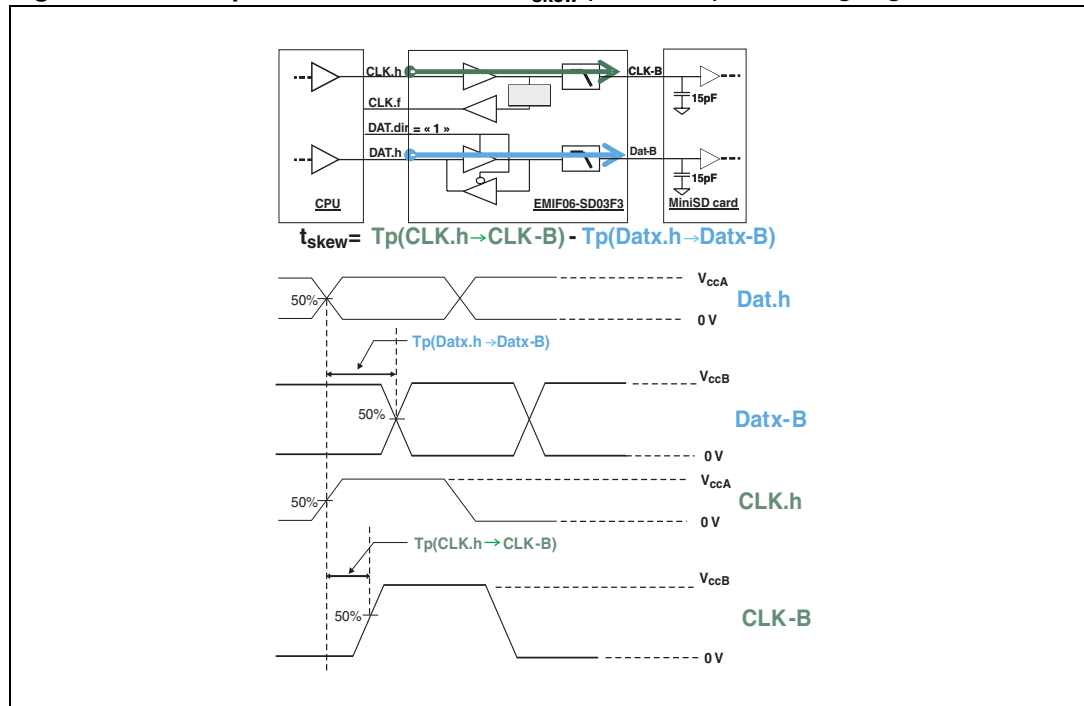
CLK.h
CLK-B
CLK.f
15pF
DAT.dir = « 1 »
DAT.h
Dat-B
15pF
CPU
EMIF06-SD03F3
MiniSD card

$t_{skew}$= Tp(CLK.h→CLK-B) - Tp(Datx.h→Datx-B)

$V_{ccA}$
50%
Dat.h
0 V
Tp(Datx.h →Datx-B)
$V_{ccB}$
50%
Datx-B
0 V
$V_{ccA}$
50%
CLK.h
0 V
Tp(CLK.h→ CLK-B)
$V_{ccB}$
50%
CLK-B
0 V